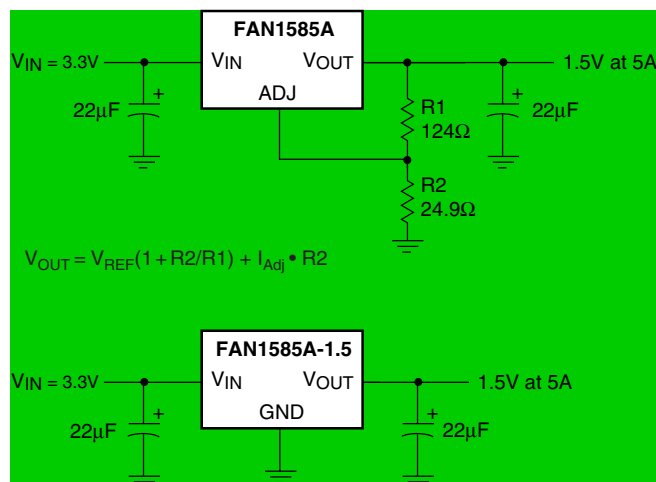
FAN1585A

$V_{IN}$ = 3.3V

$V_{IN}$

$V_{OUT}$

1.5V at 5A

ADJ

+

22µF

R1

124Ω

+

22µF

R2

24.9Ω

$V_{OUT} = V_{REF}(1 + R2/R1) + I_{Adj} \bullet R2$

FAN1585A-1.5

$V_{IN}$ = 3.3V

$V_{IN}$

$V_{OUT}$

1.5V at 5A

GND

+

22µF

+

22µF